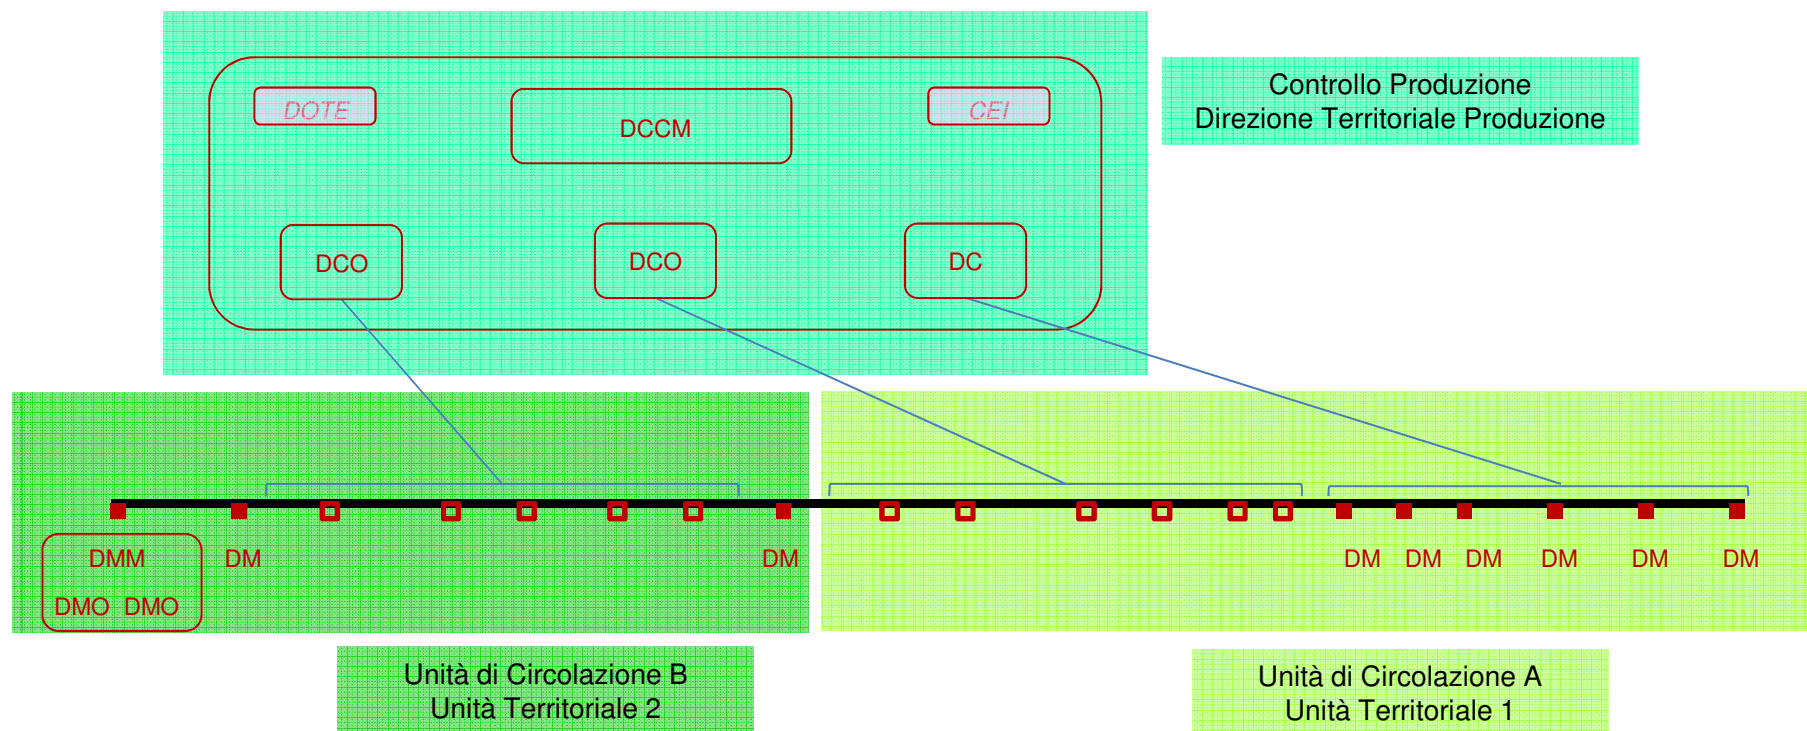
DOTE

DCCM

CEI

DCO

DCO

DC

Controllo Produzione
Direzione Territoriale Produzione

DMM

DMO DMO

DM

DM

DM DM DM DM DM DM

Unità di Circolazione B
Unità Territoriale 2

Unità di Circolazione A
Unità Territoriale 1